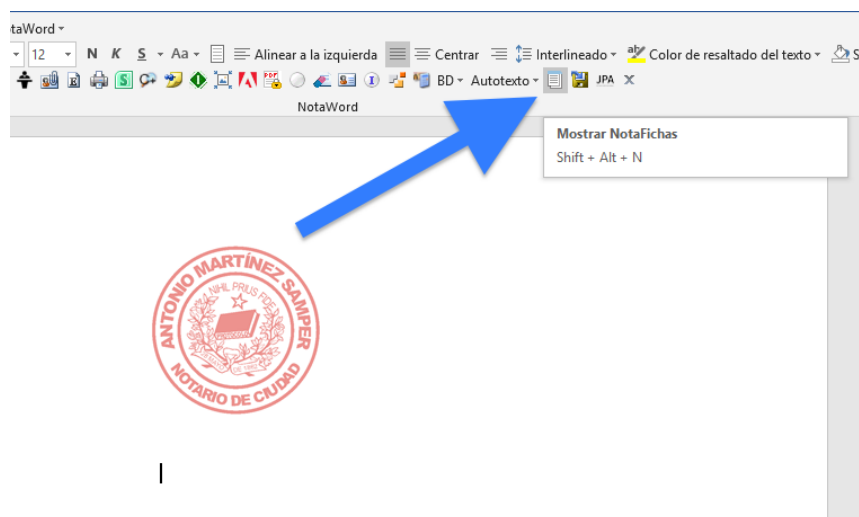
otaWord

12 N K S Aa Alinear a la izquierda Centrar Interlineado Color de resaltado del texto S

BD Autotexto JPA X

NotaWord

Mostrar NotaFichas
Shift + Alt + N

ANTONIO MARTÍNEZ SAMPER
NIHIL PRIUS FIDE
NOTARIO DE CIUDAD